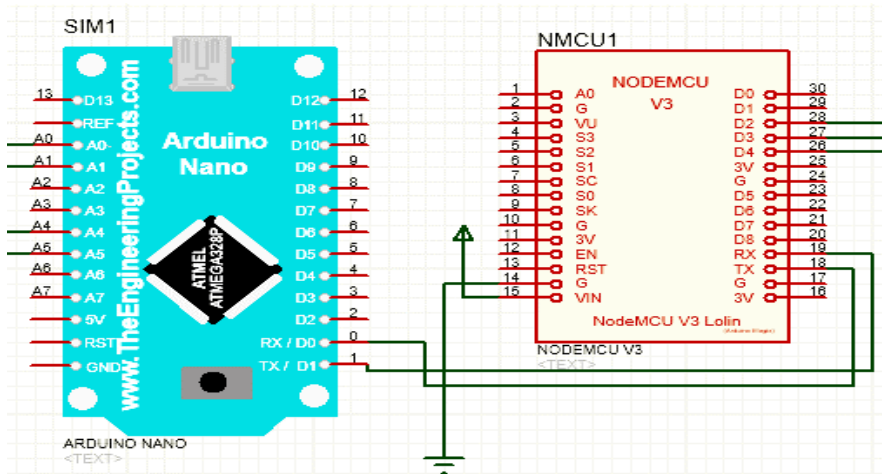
SIM1

www.TheEngineeringProjects.com

Arduino Nano

ATMEL ATMEGA328P

13 D13
REF
A0 A0
A1 A1
A2 A2
A3 A3
A4 A4
A5 A5
A6 A6
A7 A7
5V
RST
GND

D12 12
D11 11
D10 10
D9 9
D8 8
D7 7
D6 6
D5 5
D4 4
D3 3
D2 2
RX / D0 0
TX / D1 1

ARDUINO NANO
<TEXT>

NMCU1

NODEMCU V3

1 A0
2 G
3 VU
4 S3
5 S2
6 S1
7 SC
8 S0
9 SK
10 G
11 3V
12 EN
13 RST
14 G
15 VIN

D0 30
D1 29
D2 28
D3 27
D4 26
3V 25
G 24
D5 23
D6 22
D7 21
D8 20
RX 19
TX 18
G 17
3V 16

NodeMCU V3 Lolin
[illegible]

NODEMCU V3
<TEXT>